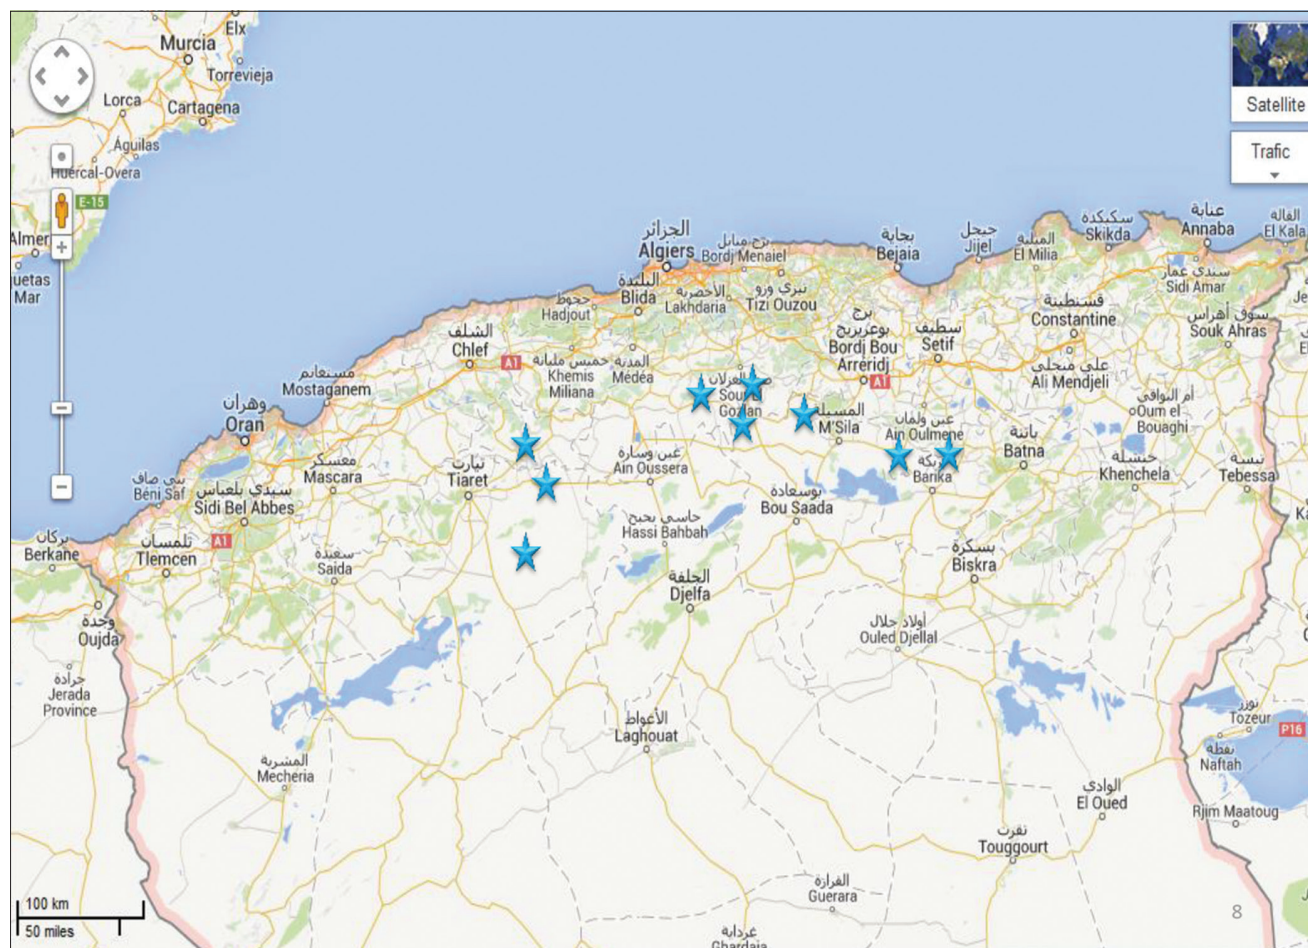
Elx
Murcia
Torrevieja
Lorca
Cartagena
Águilas
Huércal-Overa
E-15
Almer
uetas
Mar
Satellite
Trafic
الجزائر
Algiers
برج منايل
Bordj Menaiel
بجاية
Bejaia
جيجل
Jijel
الميلية
El Milia
سكيكدة
Skikda
عنابة
Annaba
القالة
El Kala
البليدة
Blida
الأخضرية
Lakhdaria
تيزي وزو
Tizi Ouzou
حجوط
Hadjout
سندي عمار
Sidi Amar
قسنطينة
Constantine
سوق أهراس
Souk Ahras
الشلف
Chlef
خميس مليانة
Khemis Miliana
المدية
Médéa
برج بوعريريج
Bordj Bou Arreridj
سطيف
Setif
علي منجلي
Ali Mendjeli
مستغانم
Mostaganem
A1
A1
الغزلان
Sour El Gozlan
المسيلة
M'Sila
عين ولمان
Ain Oulmene
أم البواقي
Oum el Bouaghi
وهران
Oran
باتنة
Batna
بريكة
Barika
خنشلة
Khenchela
تبسة
Tebessa
معسكر
Mascara
تيارت
Tiaret
عين وسارة
Ain Oussera
بوسعادة
Bou Saada
بني صاف
Béni Saf
سيدي بلعباس
Sidi Bel Abbes
حاسي بحبح
Hassi Bahbah
بركان
Berkane
تلمسان
Tlemcen
A1
سعيدة
Saida
بسكرة
Biskra
الجلفة
Djelfa
وجدة
Oujda
أولاد جلال
Ouled Djellal
جرادة
Jerada Province
الأغواط
Laghouat
توزر
Tozeur
P16
نفطة
Naftah
المشرية
Mecheria
الوادي
El Oued
Rjim Maatoug
تقرت
Touggourt
القرارة
Guerara
غرداية
Ghardaia
100 km
50 miles
8